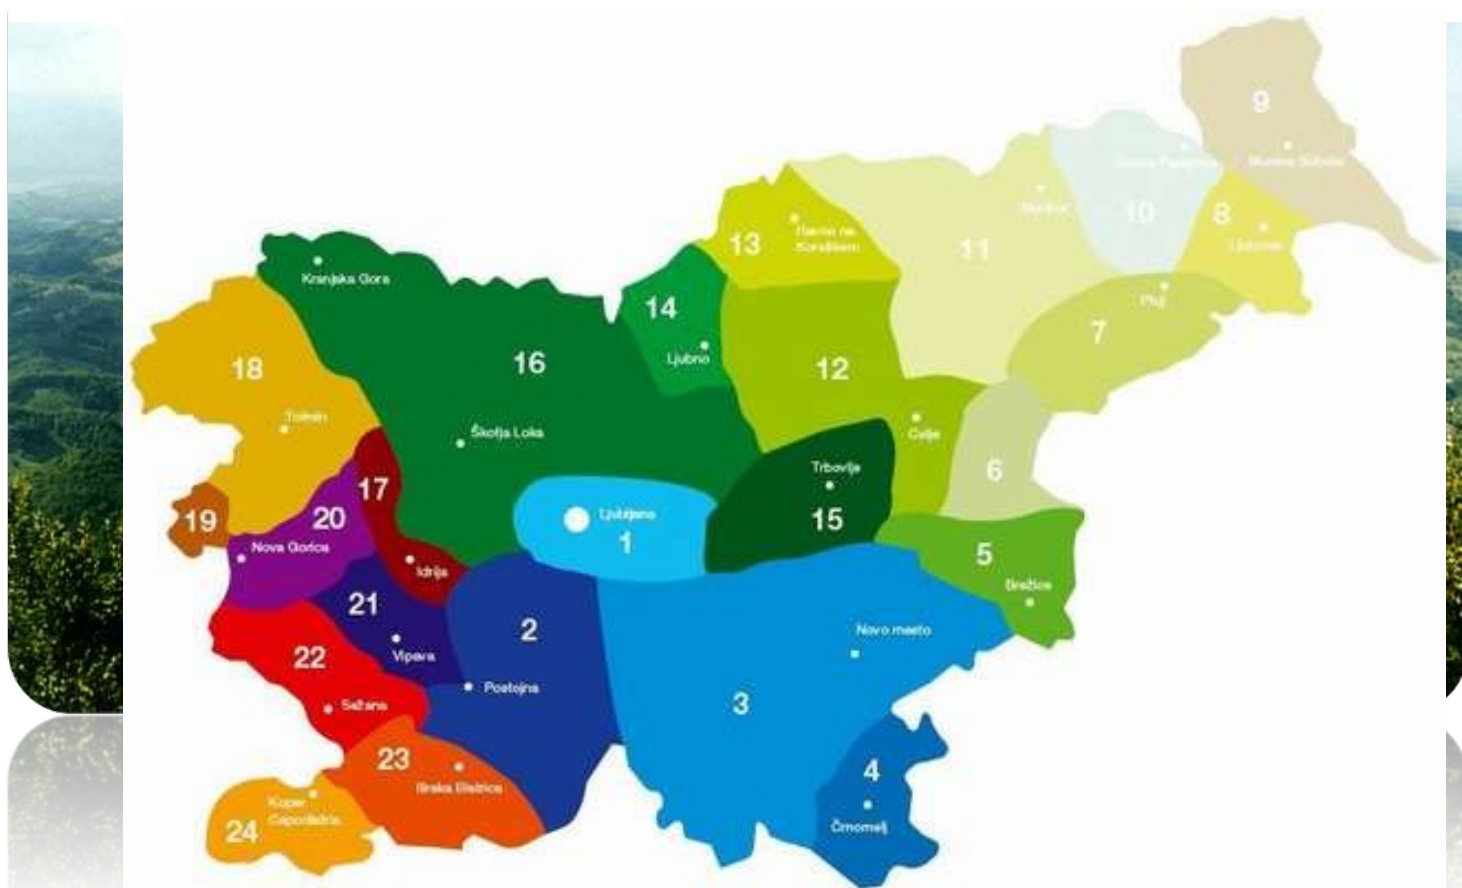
9
Murska Sobota
10
8
Ljutomer
Maribor
11
13
Ravne na Koroškem
Ptuj
7
Kranjska Gora
14
Ljubno
16
18
12
Tolmin
Škofja Loka
Celje
6
17
Trbovlje
15
19
20
Ljubljana
1
5
Nova Gorica
Idrija
Brežice
21
2
Novo mesto
22
Vipava
Postojna
3
Sežana
23
4
Ilirska Bistrica
Koper Capodistria
24
Črnomelj